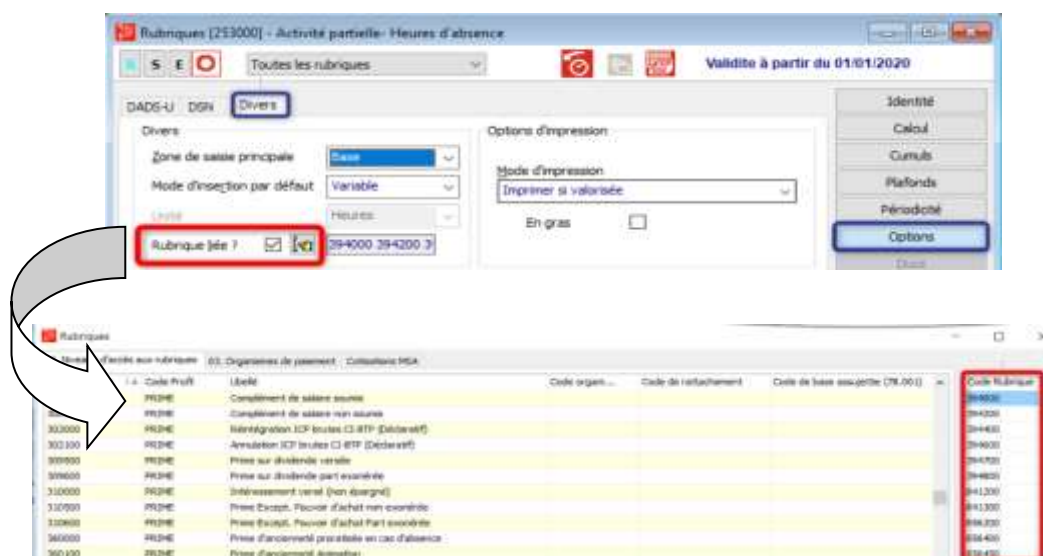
Rubriques [253000] - Activité partielle- Heures d'absence

S E

Toutes les rubriques

Validite à partir du 01/01/2020

DADS-U DSN Divers

Identité

Divers

Calcul

Zone de saisie principale Base

Cumuls

Mode d'insertion par défaut Variable

Plafonds

Unité Heures

Périodicité

Rubrique liée ? 294000 294200 3

Options

Options d'impression

Mode d'impression

Imprimer si valorisée

En gras

Rubriques

Niveau d'accès aux rubriques 03. Organismes de paiement Cotisations MSA

| Code Profil | Libellé | Code organ... | Code de rattachement | Code de base assujettie (78.001) | Code Rubrique |
|---|---|---|---|---|---|
| PRIME | Complément de salaire soumis | | | | 294000 |
| PRIME | Complément de salaire non soumis | | | | 294200 |
| PRIME | Réintégration ICP brutes CI BTP (Déclaratif) | | | | 294400 |
| PRIME | Annulation ICP brutes CI BTP (Déclaratif) | | | | 294600 |
| PRIME | Prime sur dividende versée | | | | 294700 |
| PRIME | Prime sur dividende part exonérée | | | | 294800 |
| PRIME | Intéressement versé (non épargné) | | | | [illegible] |
| PRIME | Prime Except. Pouvoir d'achat non exonérée | | | | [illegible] |
| PRIME | Prime Except. Pouvoir d'achat Part exonérée | | | | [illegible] |
| PRIME | Prime d'ancienneté proratisée en cas d'absence | | | | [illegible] |
| PRIME | Prime d'ancienneté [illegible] | | | | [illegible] |